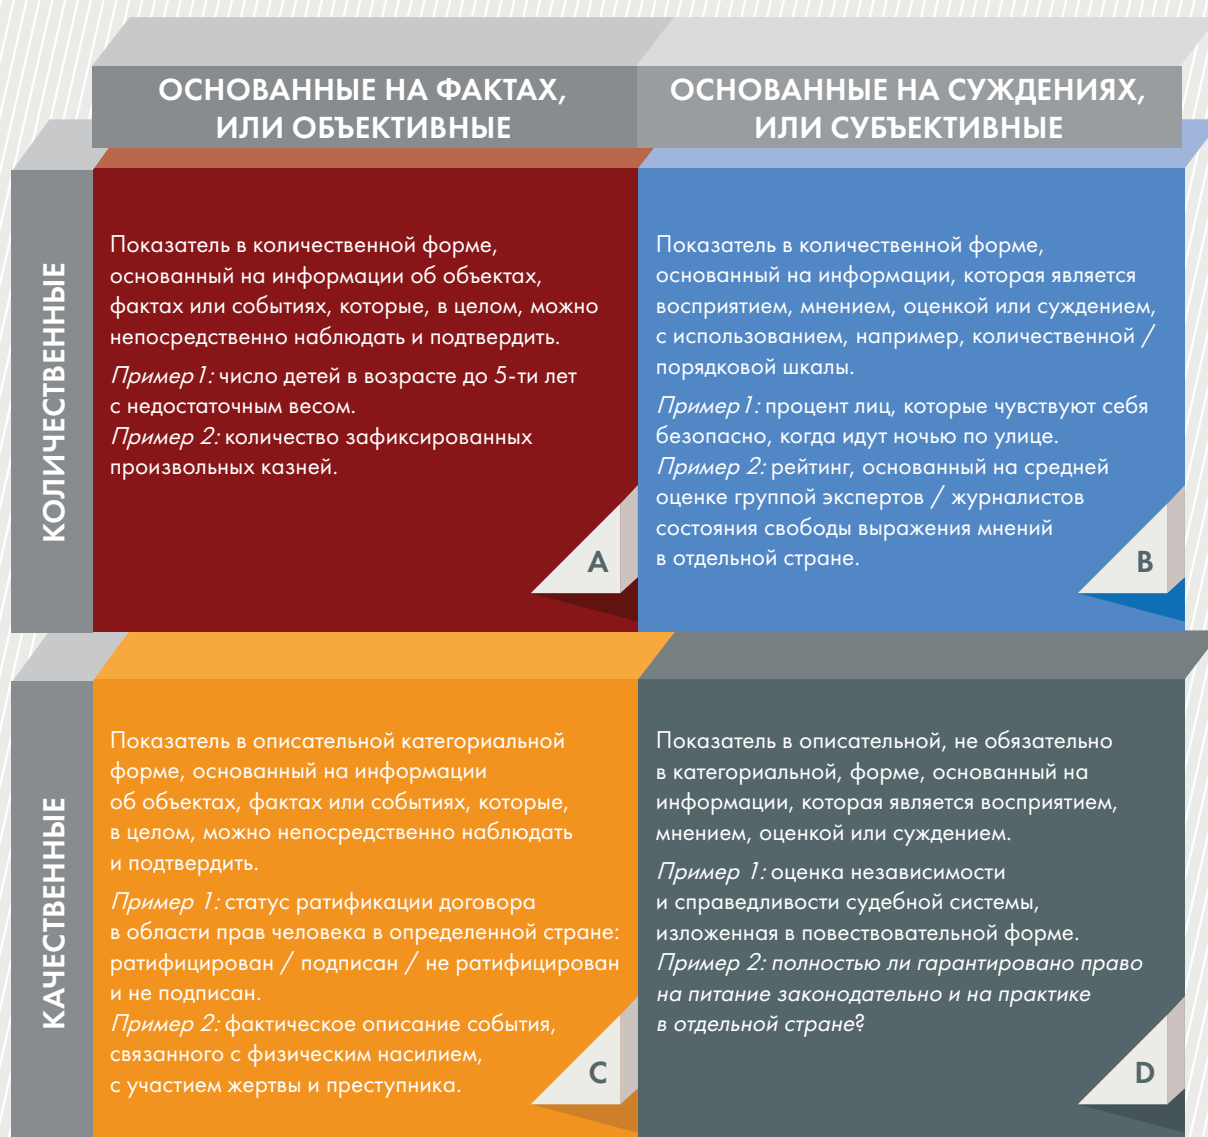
ОСНОВАННЫЕ НА ФАКТАХ, ИЛИ ОБЪЕКТИВНЫЕ

ОСНОВАННЫЕ НА СУЖДЕНИЯХ, ИЛИ СУБЪЕКТИВНЫЕ

КОЛИЧЕСТВЕННЫЕ

Показатель в количественной форме, основанный на информации об объектах, фактах или событиях, которые, в целом, можно непосредственно наблюдать и подтвердить.

Пример 1: число детей в возрасте до 5-ти лет с недостаточным весом.
Пример 2: количество зафиксированных произвольных казней.

A

Показатель в количественной форме, основанный на информации, которая является восприятием, мнением, оценкой или суждением, с использованием, например, количественной / порядковой шкалы.

Пример 1: процент лиц, которые чувствуют себя безопасно, когда идут ночью по улице.
Пример 2: рейтинг, основанный на средней оценке группой экспертов / журналистов состояния свободы выражения мнений в отдельной стране.

B

КАЧЕСТВЕННЫЕ

Показатель в описательной категориальной форме, основанный на информации об объектах, фактах или событиях, которые, в целом, можно непосредственно наблюдать и подтвердить.

Пример 1: статус ратификации договора в области прав человека в определенной стране: ратифицирован / подписан / не ратифицирован и не подписан.
Пример 2: фактическое описание события, связанного с физическим насилием, с участием жертвы и преступника.

C

Показатель в описательной, не обязательно в категориальной, форме, основанный на информации, которая является восприятием, мнением, оценкой или суждением.

Пример 1: оценка независимости и справедливости судебной системы, изложенная в повествовательной форме.
Пример 2: полностью ли гарантировано право на питание законодательно и на практике в отдельной стране?

D